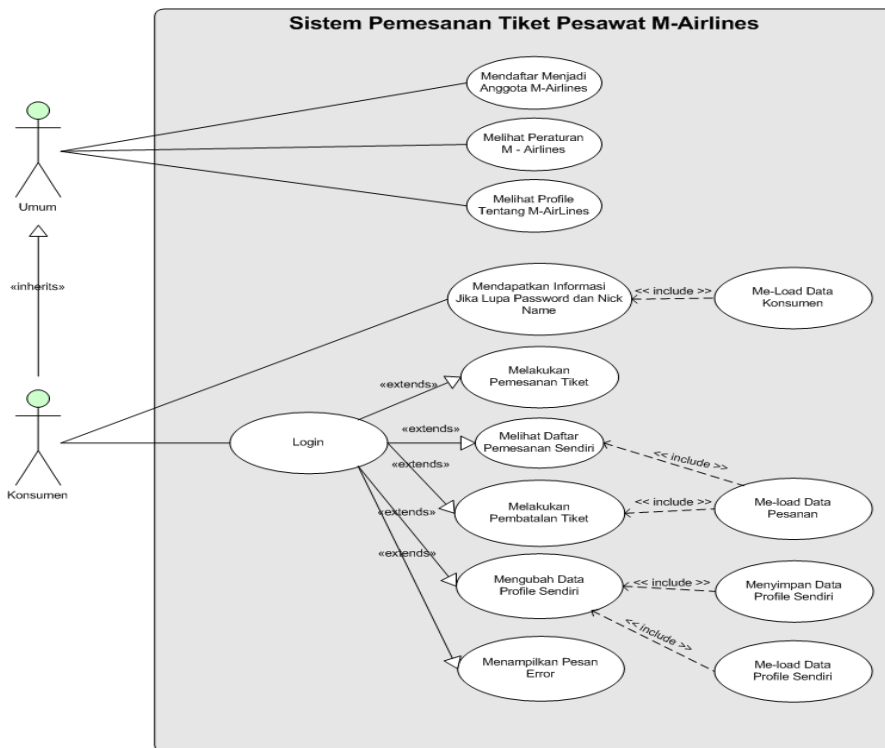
Sistem Pemesanan Tiket Pesawat M-Airlines

Umum

«inherits»

Konsumen

Mendaftar Menjadi Anggota M-Airlines

Melihat Peraturan M - Airlines

Melihat Profile Tentang M-AirLines

Mendapatkan Informasi Jika Lupa Password dan Nick Name

<< include >>

Me-Load Data Konsumen

Login

«extends»

Melakukan Pemesanan Tiket

«extends»

Melihat Daftar Pemesanan Sendiri

<< include >>

«extends»

Melakukan Pembatalan Tiket

<< include >>

Me-load Data Pesanan

«extends»

«extends»

Mengubah Data Profile Sendiri

<< include >>

Menyimpan Data Profile Sendiri

<< include >>

Me-load Data Profile Sendiri

Menampilkan Pesan Error